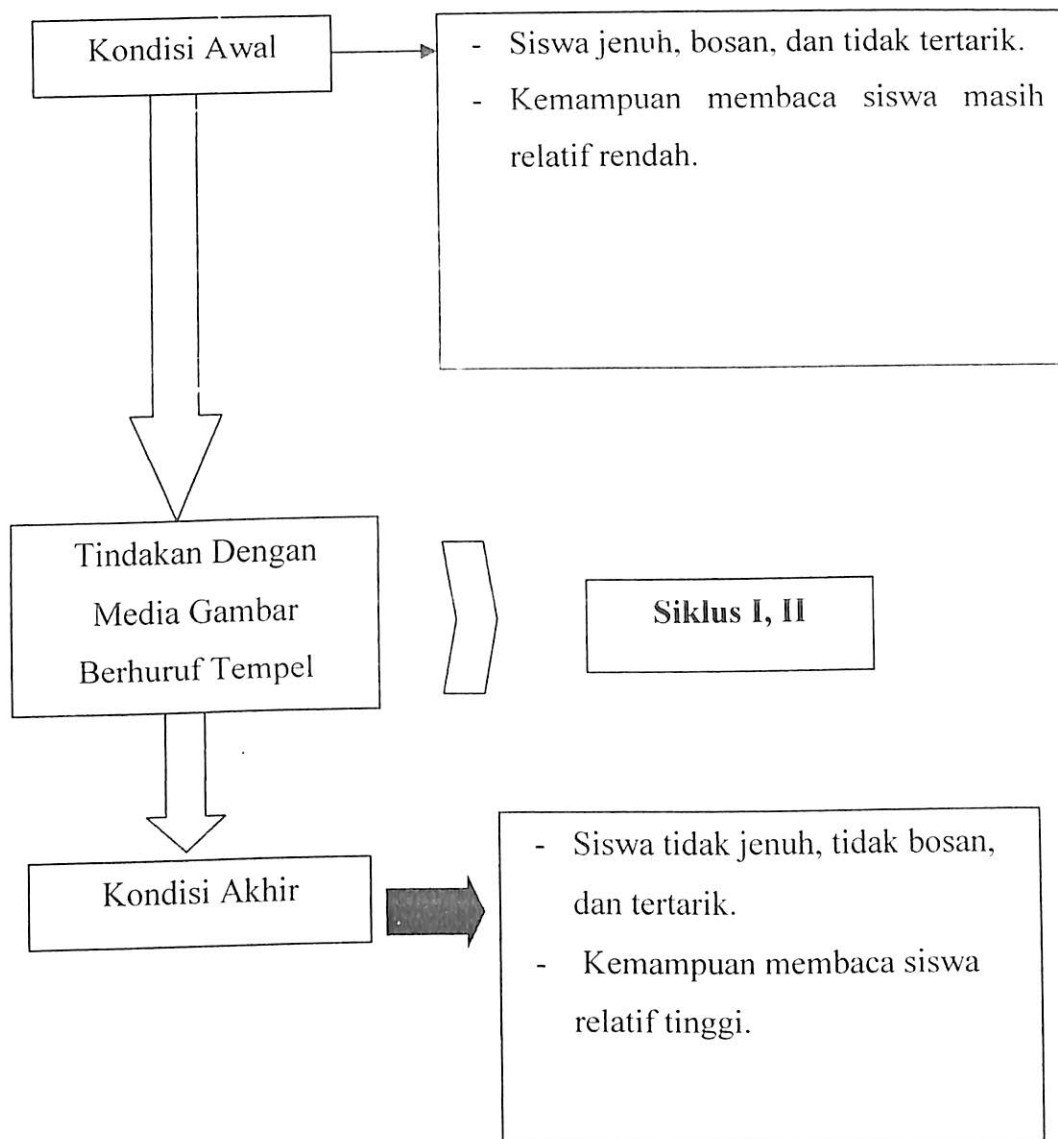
Kondisi Awal

- Siswa jenuh, bosan, dan tidak tertarik.
- Kemampuan membaca siswa masih relatif rendah.

Tindakan Dengan Media Gambar Berhuruf Tempel

Siklus I, II

Kondisi Akhir

- Siswa tidak jenuh, tidak bosan, dan tertarik.
- Kemampuan membaca siswa relatif tinggi.